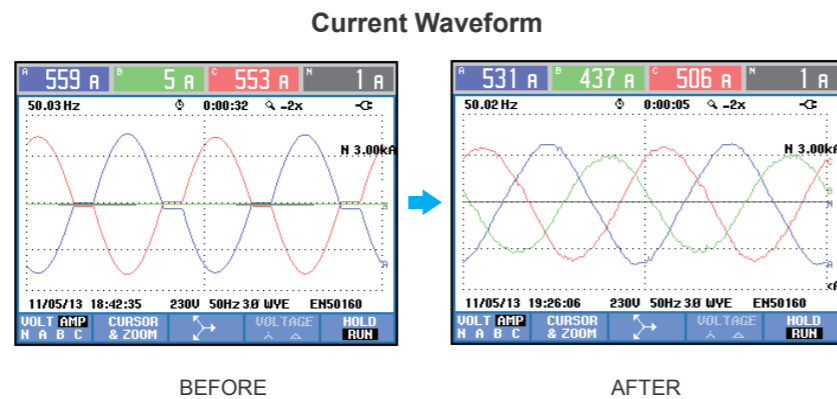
Current Waveform

A 559 A | B 5 A | C 553 A | N 1 A

50.03 Hz 0:00:32 -2x

N 3.00kA

11/05/13 18:42:35 230V 50Hz 3Ø WYE EN50160

VOLT AMP N A B C | CURSOR & ZOOM | VOLTAGE | HOLD RUN

BEFORE

A 531 A | B 437 A | C 506 A | N 1 A

50.02 Hz 0:00:05 -2x

N 3.00kA

11/05/13 19:26:06 230V 50Hz 3Ø WYE EN50160

VOLT AMP N A B C | CURSOR & ZOOM | VOLTAGE | HOLD RUN

AFTER